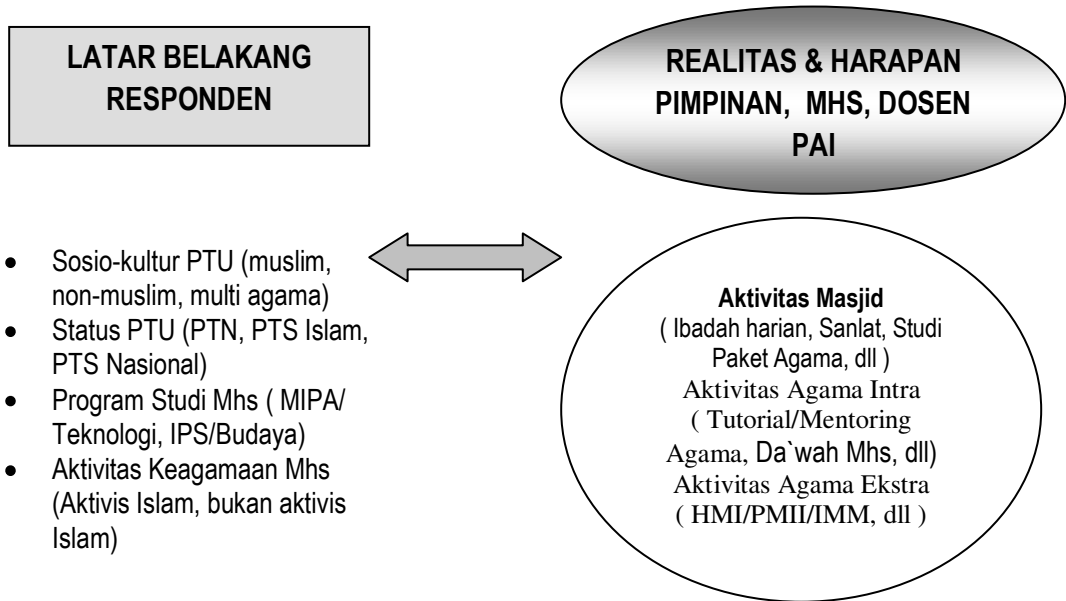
LATAR BELAKANG RESPONDEN

REALITAS & HARAPAN PIMPINAN, MHS, DOSEN PAI

- Sosio-kultur PTU (muslim, non-muslim, multi agama)
- Status PTU (PTN, PTS Islam, PTS Nasional)
- Program Studi Mhs ( MIPA/ Teknologi, IPS/Budaya)
- Aktivitas Keagamaan Mhs (Aktivis Islam, bukan aktivis Islam)

Aktivitas Masjid
( Ibadah harian, Sanlat, Studi Paket Agama, dll )
Aktivitas Agama Intra
( Tutorial/Mentoring Agama, Da`wah Mhs, dll)
Aktivitas Agama Ekstra
( HMI/PMII/IMM, dll )